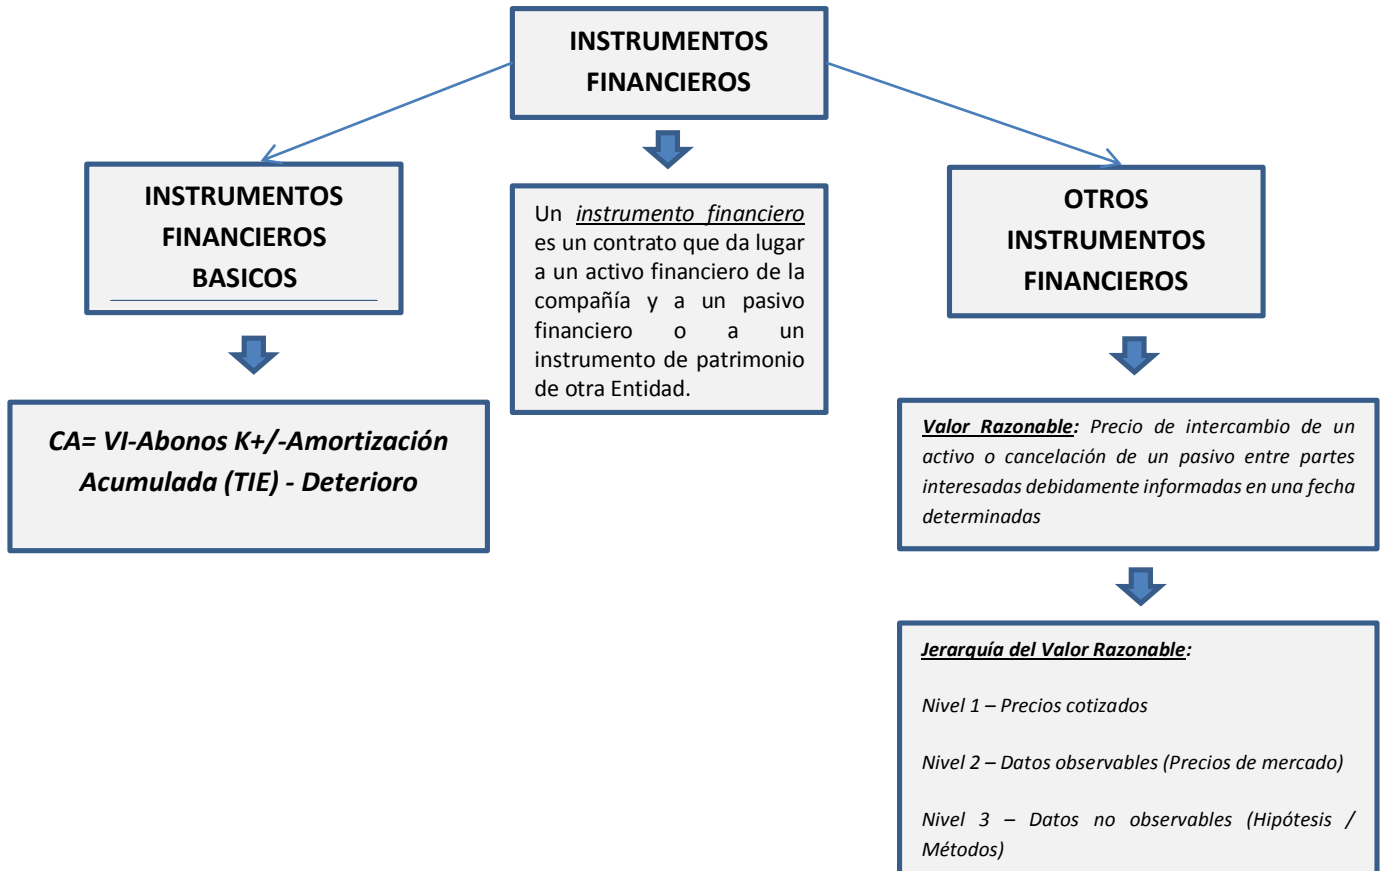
INSTRUMENTOS FINANCIEROS

INSTRUMENTOS FINANCIEROS BASICOS

CA= VI-Abonos K+/-Amortización Acumulada (TIE) - Deterioro

Un instrumento financiero es un contrato que da lugar a un activo financiero de la compañía y a un pasivo financiero o a un instrumento de patrimonio de otra Entidad.

OTROS INSTRUMENTOS FINANCIEROS

Valor Razonable: Precio de intercambio de un activo o cancelación de un pasivo entre partes interesadas debidamente informadas en una fecha determinadas

Jerarquía del Valor Razonable:

Nivel 1 – Precios cotizados

Nivel 2 – Datos observables (Precios de mercado)

Nivel 3 – Datos no observables (Hipótesis / Métodos)